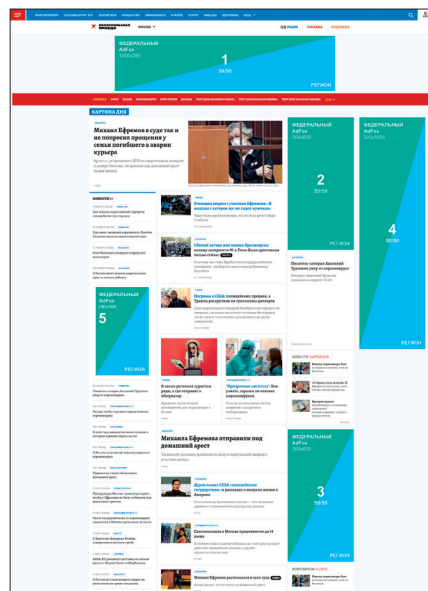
ФЕДЕРАЛЬНЫЙ
AdFox
1000x250

1
50/50

РЕГИОН

КАРТИНА ДНЯ

Михаил Ефремов в суде так и не попросил прощения у семьи погибшего в аварии курьера

ФЕДЕРАЛЬНЫЙ
AdFox
300x600

2
50/50

РЕГИОН

ФЕДЕРАЛЬНЫЙ
AdFox
300x600

4
50/50

РЕГИОН

ФЕДЕРАЛЬНЫЙ
AdFox
240x400

5
50/50

РЕГИОН

Михаила Ефремова отправили под домашний арест

ФЕДЕРАЛЬНЫЙ
AdFox
300x600

3
50/50

РЕГИОН